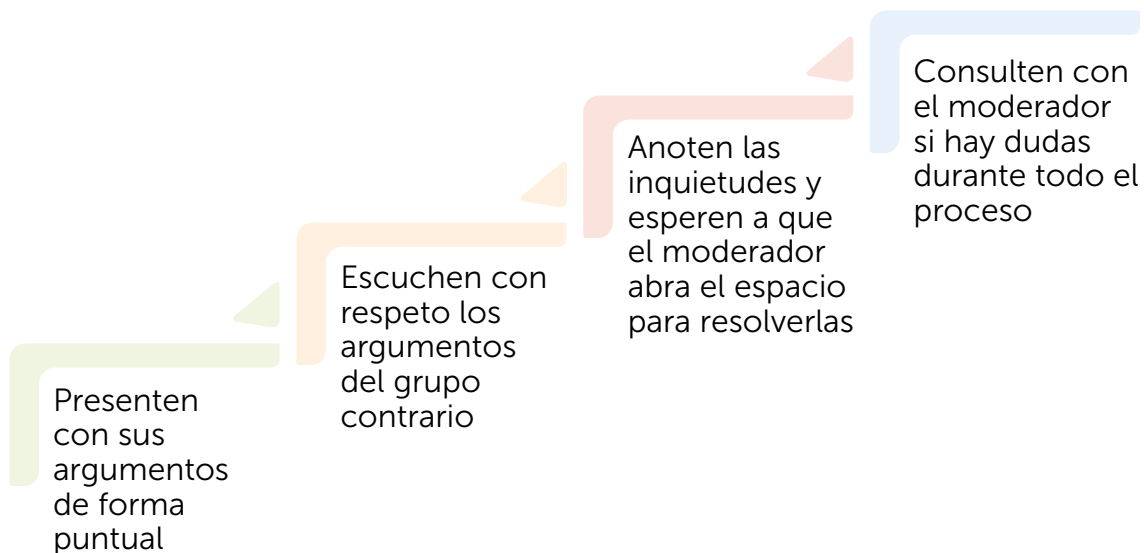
Presenten con sus argumentos de forma puntual

Escuchen con respeto los argumentos del grupo contrario

Anoten las inquietudes y esperen a que el moderador abra el espacio para resolverlas

Consulten con el moderador si hay dudas durante todo el proceso